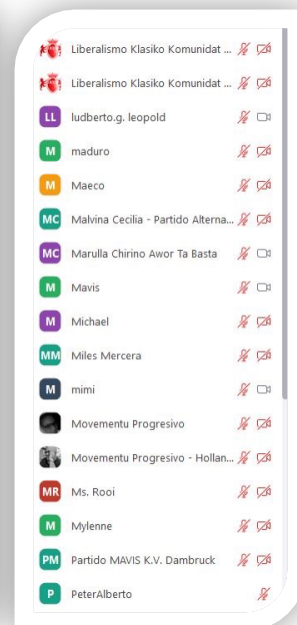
Liberalismo Klasiko Komunidat ...

Liberalismo Klasiko Komunidat ...

LL ludberto.g. leopold

M maduro

M Maeco

MC Malvina Cecilia - Partido Alterna...

MC Marulla Chirino Awor Ta Basta

M Mavis

M Michael

MM Miles Mercera

M mimi

Movementu Progresivo

Movementu Progresivo - Hollan...

MR Ms. Rooi

M Mylenne

PM Partido MAVIS K.V. Dambruck

P PeterAlberto